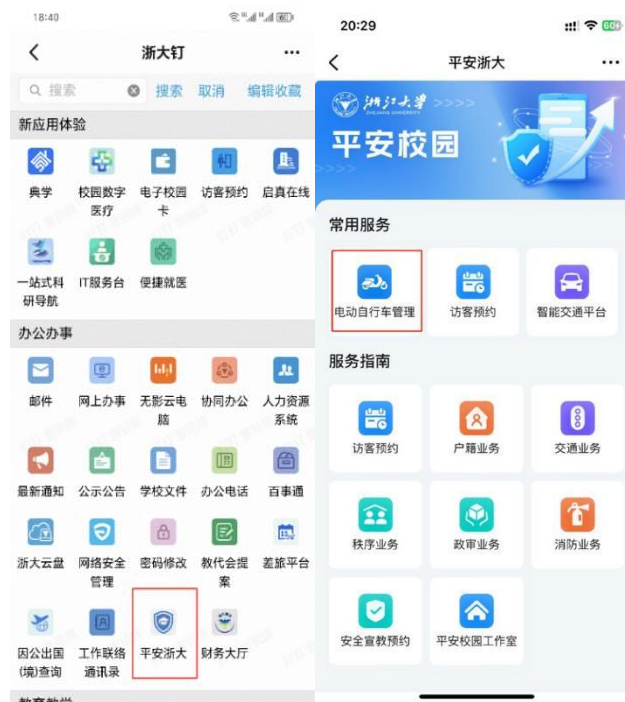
18:40

浙大钉

搜索 搜索 取消 编辑收藏

新应用体验

典学 校园数字医疗 电子校园卡 访客预约 启真在线

一站式科研导航 IT服务台 便捷就医

办公办事

邮件 网上办事 无影云电脑 协同办公 人力资源系统

最新通知 公示公告 学校文件 办公电话 百事通

浙大云盘 网络安全管理 密码修改 教代会提案 差旅平台

因公出国(境)查询 工作联络通讯录 平安浙大 财务大厅

20:29

平安浙大

浙江大学 ZHEJIANG UNIVERSITY

平安校园

常用服务

电动自行车管理 访客预约 智能交通平台

服务指南

访客预约 户籍业务 交通业务

秩序业务 政审业务 消防业务

安全宣教预约 平安校园工作室